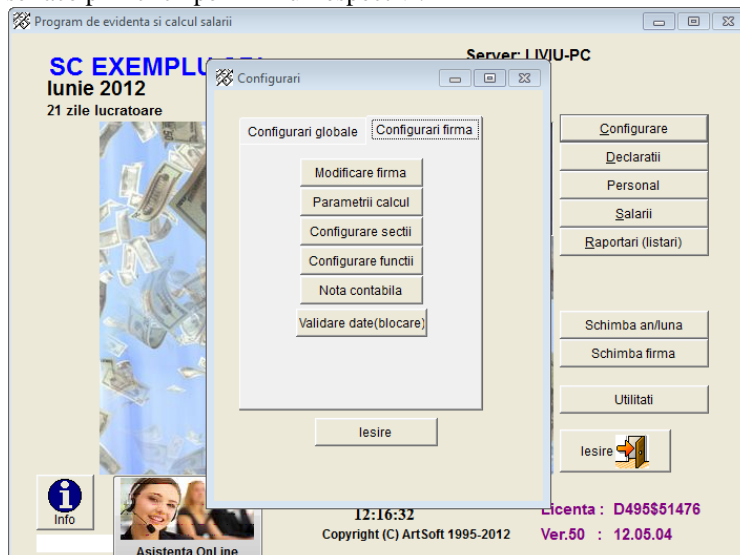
Program de evidenta si calcul salarii

SC EXEMPLU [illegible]
Iunie 2012
21 zile lucratoare

Server: LIVIU-PC

Configurari

Configurari globale
Configurari firma

Modificare firma
Parametrii calcul
Configurare sectii
Configurare functii
Nota contabila
Validare date(blocare)

Iesire

Configurare
Declaratii
Personal
Salarii
Raportari (listari)

Schimba an/luna
Schimba firma

Utilitati

Iesire

Info

Asistenta OnLine

12:16:32
Copyright (C) ArtSoft 1995-2012

Licenta : D495$51476
Ver.50 : 12.05.04